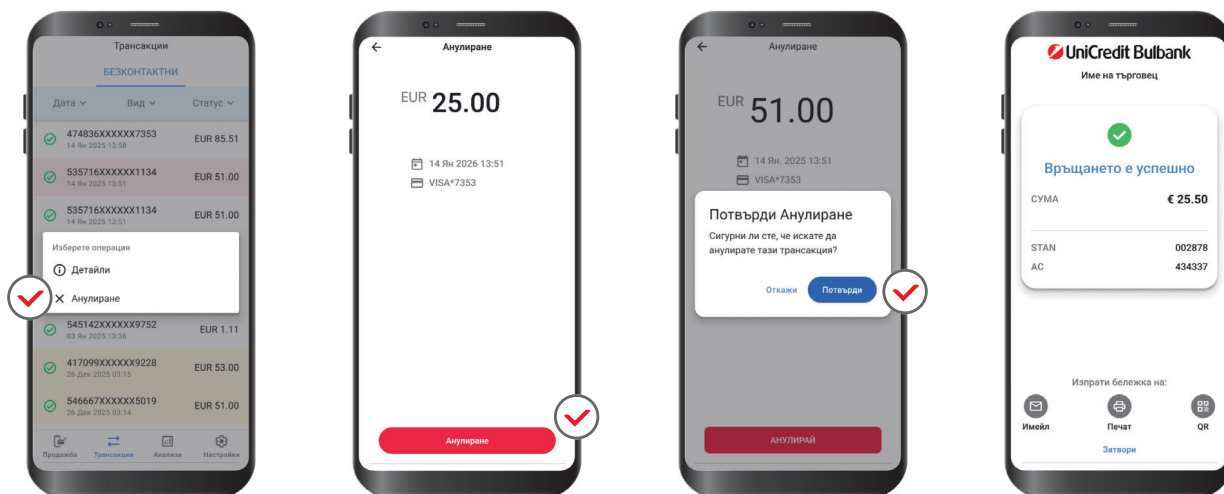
Трансакции

БЕЗКОНТАКТНИ

Дата ⌄ Вид ⌄ Статус ⌄

474836XXXXXX7353
14 Ян 2025 13:58
EUR 85.51

535716XXXXXX1134
14 Ян 2025 13:51
EUR 51.00

535716XXXXXX1134
14 Ян 2025 13:51
EUR 51.00

Изберете операция

Детайли

Анулиране

545142XXXXXX9752
03 Ян 2025 13:36
EUR 1.11

417099XXXXXX9228
26 Дек 2025 03:15
EUR 53.00

546667XXXXXX5019
26 Дек 2025 03:14
EUR 51.00

Продажба Трансакции Анализи Настройки

Анулиране

EUR 25.00

14 Ян 2026 13:51
VISA*7353

Анулиране

Анулиране

EUR 51.00

14 Ян. 2025 13:51
VISA*7353

Потвърди Анулиране

Сигурни ли сте, че искате да анулирате тази трансакция?

Откажи Потвърди

АНУЛИРАЙ

UniCredit Bulbank

Име на търговец

Връщането е успешно

СУМА € 25.50

STAN 002878
AC 434337

Изпрати бележка на:

Имейл Печат QR

Затвори